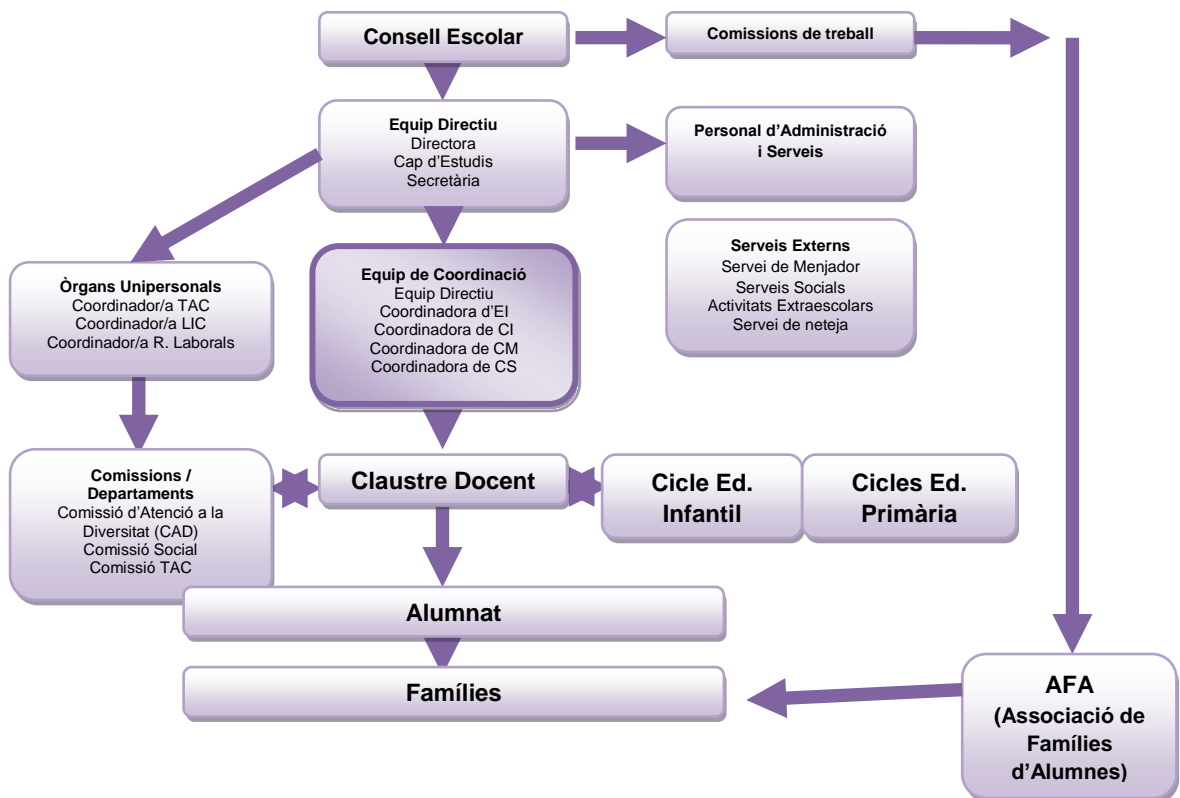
Consell Escolar

Comissions de treball

Equip Directiu
Directora
Cap d'Estudis
Secretària

Personal d'Administració i Serveis

Serveis Externs
Servei de Menjador
Serveis Socials
Activitats Extraescolars
Servei de neteja

Òrgans Unipersonals
Coordinador/a TAC
Coordinador/a LIC
Coordinador/a R. Laborals

Equip de Coordinació
Equip Directiu
Coordinadora d'EI
Coordinadora de CI
Coordinadora de CM
Coordinadora de CS

Comissions / Departaments
Comissió d'Atenció a la Diversitat (CAD)
Comissió Social
Comissió TAC

Claustre Docent

Cicle Ed. Infantil

Cicles Ed. Primària

Alumnat

Famílies

AFA
(Associació de Famílies d'Alumnes)